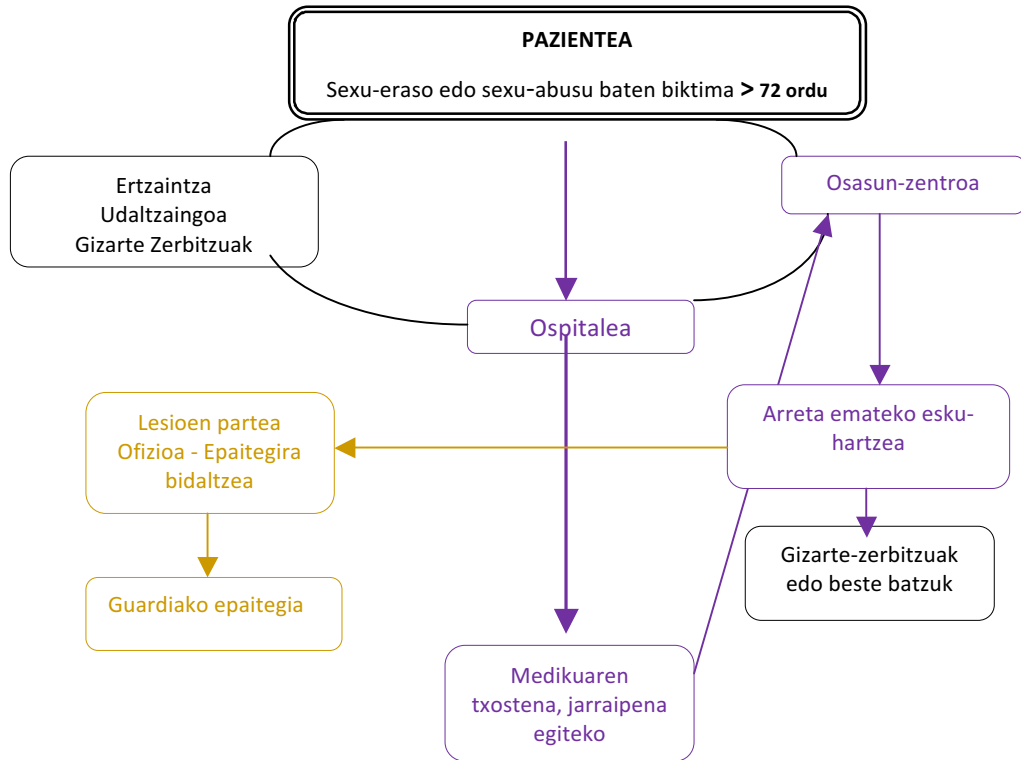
PAZIENTEA

Sexu-eraso edo sexu-abusu baten biktima > 72 ordu

Ertzaintza
Udaltzaingoa
Gizarte Zerbitzuak

Osasun-zentroa

Ospitalea

Lesioen partea
Ofizioa - Epaitegira bidaltzea

Arreta emateko esku-hartzea

Guardiako epaitegia

Gizarte-zerbitzuak edo beste batzuk

Medikuaren txostena, jarraipena egiteko